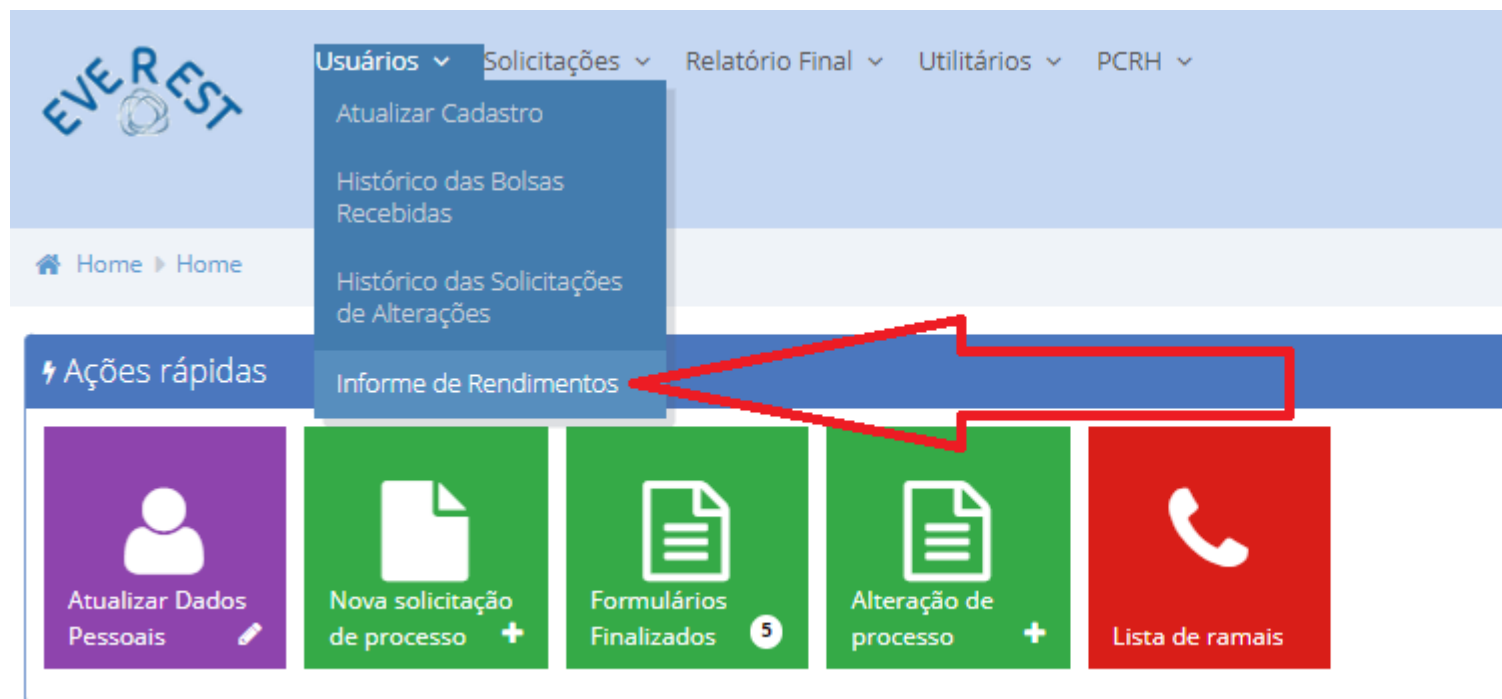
EVEREST

Usuários Solicitações Relatório Final Utilitários PCRH

Atualizar Cadastro

Histórico das Bolsas Recebidas

Histórico das Solicitações de Alterações

Informe de Rendimentos

Home Home

Ações rápidas

Atualizar Dados Pessoais

Nova solicitação de processo

Formulários Finalizados 5

Alteração de processo

Lista de ramais